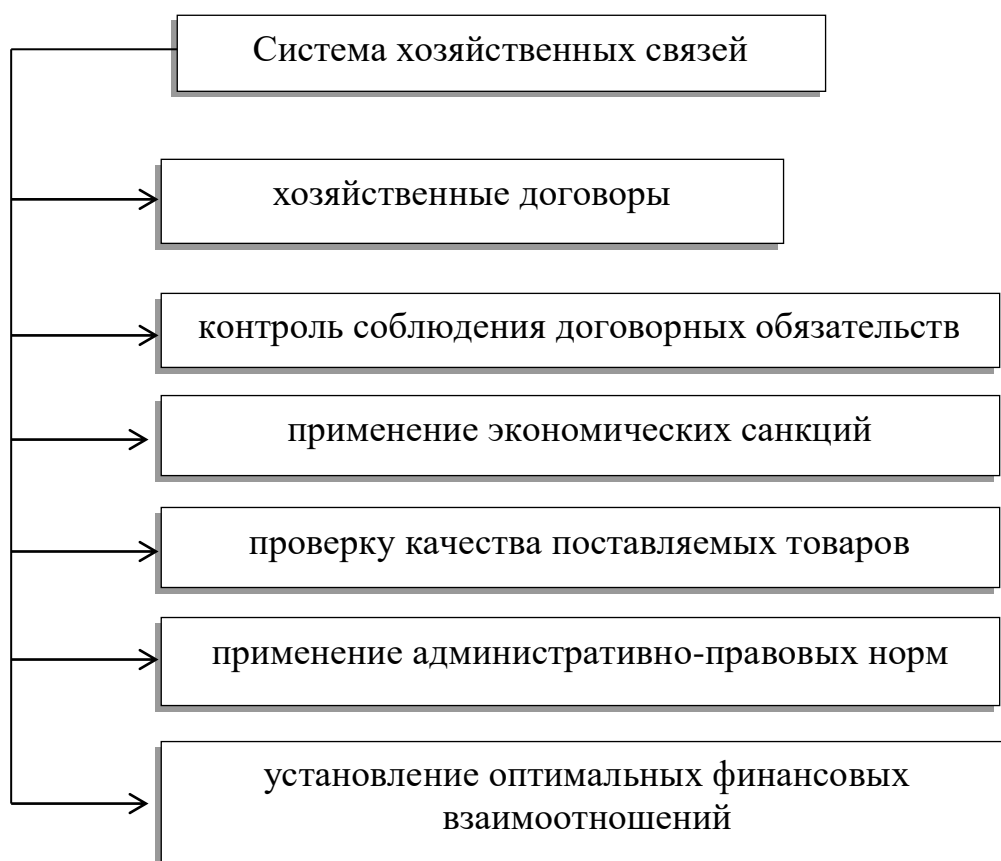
Система хозяйственных связей

хозяйственные договоры

контроль соблюдения договорных обязательств

применение экономических санкций

проверку качества поставляемых товаров

применение административно-правовых норм

установление оптимальных финансовых взаимоотношений